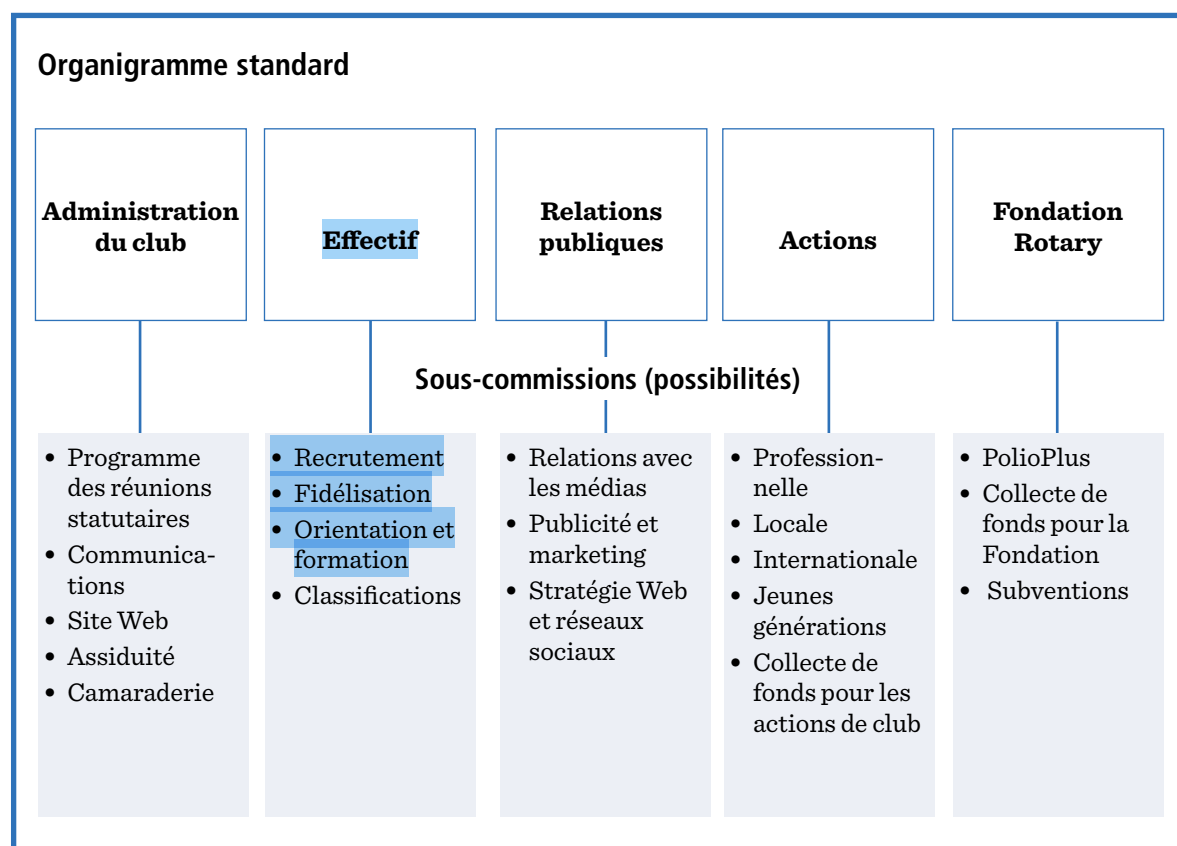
Organigramme standard

Administration du club

Effectif

Relations publiques

Actions

Fondation Rotary

Sous-commissions (possibilités)

- Programme des réunions statutaires
- Communications
- Site Web
- Assiduité
- Camaraderie

- Recrutement
- Fidélisation
- Orientation et formation
- Classifications

- Relations avec les médias
- Publicité et marketing
- Stratégie Web et réseaux sociaux

- Professionnelle
- Locale
- Internationale
- Jeunes générations
- Collecte de fonds pour les actions de club

- PolioPlus
- Collecte de fonds pour la Fondation
- Subventions